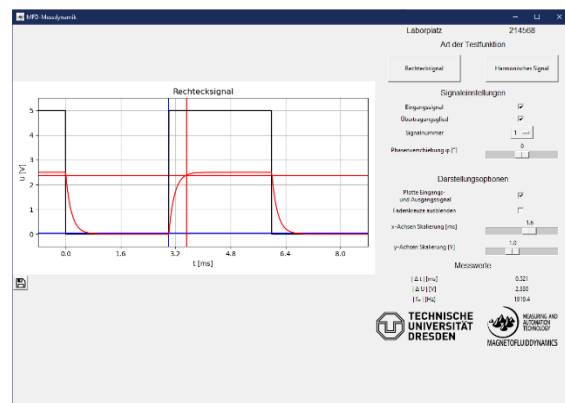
MFD-Messdynamik

Laborplatz 214588

Art der Testfunktion

Rechtecksignal

Harmonisches Signal

Signaleinstellungen

Eingangssignal

Übertragungsglied

Signalnummer 1

Phasenverschiebung φ [°] 0

Darstellungsoptionen

Plotte Eingangs- und Ausgangssignal

Fadenkreuze ausblenden

x-Achsen Skalierung [ms] 1.6

y-Achsen Skalierung [V] 1.0

Messwerte

| Δ t | [ms] 0.321

| Δ U | [V] 2.380

| f₉ | [Hz] 1910.4

Rechtecksignal

U [V]

5

4

3

2

1

0

0.0 1.6 3.2 3.7 4.8 6.4 8.0

t [ms]

TECHNISCHE UNIVERSITÄT DRESDEN

MEASURING AND AUTOMATION TECHNOLOGY

MAGNETOFLUIDDYNAMICS